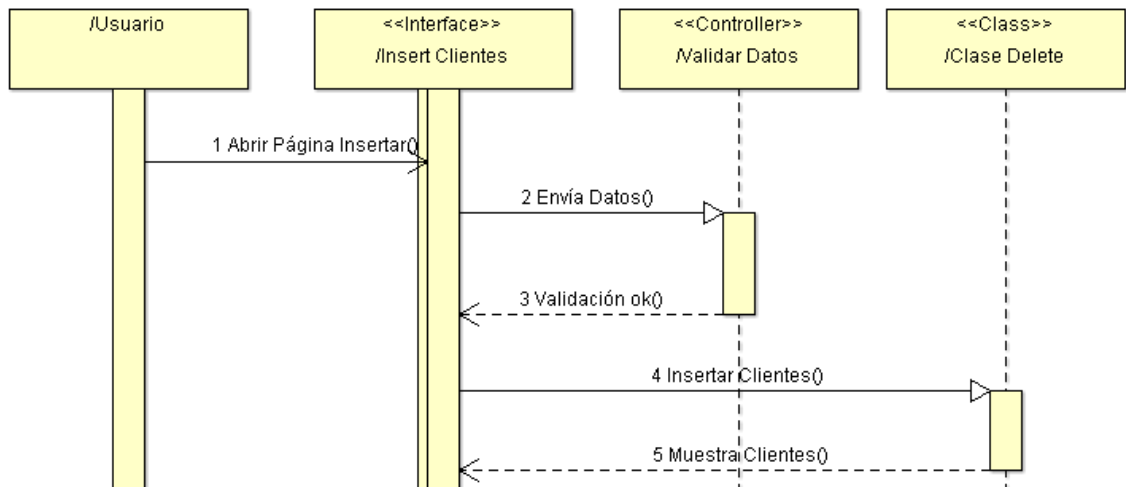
/Usuario

<<Interface>>
/Insert Clientes

<<Controller>>
/Validar Datos

<<Class>>
/Clase Delete

1 Abrir Página Insertar()

2 Envía Datos()

3 Validación ok()

4 Insertar Clientes()

5 Muestra Clientes()